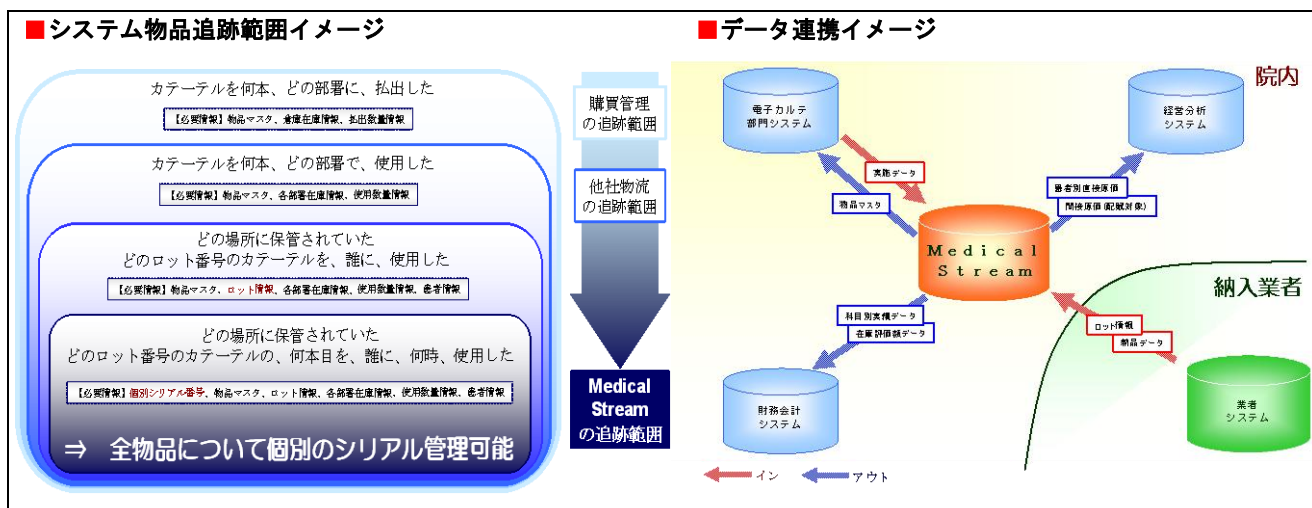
■システム物品追跡範囲イメージ

カテーテルを何本、どの部署に、払出した

【必要情報】物品マスタ、倉庫在庫情報、払出数量情報

カテーテルを何本、どの部署で、使用した

【必要情報】物品マスタ、各部署在庫情報、使用数量情報

どの場所に保管されていた
どのロット番号のカテーテルを、誰に、使用した

【必要情報】物品マスタ、ロット情報、各部署在庫情報、使用数量情報、患者情報

どの場所に保管されていた
どのロット番号のカテーテルの、何本目を、誰に、何時、使用した

【必要情報】個別シリアル番号、物品マスタ、ロット情報、各部署在庫情報、使用数量情報、患者情報

⇒ 全物品について個別のシリアル管理可能

購買管理の追跡範囲

他社物流の追跡範囲

Medical Stream の追跡範囲

■データ連携イメージ

院内

電子カルテ
部門システム

経営分析
システム

実施データ

物品マスタ

患者別直接原価

間接原価(配賦対象)

Medical Stream

納入業者

科目別実績データ

在庫評価額データ

ロット情報

納品データ

財務会計
システム

業者
システム

イン

アウト